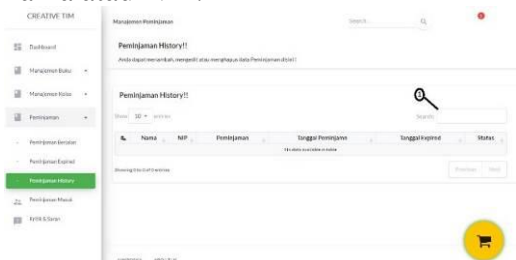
CREATIVE TIM

Dashboard

Manajemen Buku

Manajemen Kelas

Peminjaman

Peminjaman Berjalan

Peminjaman Expired

Peminjaman History

Peminjaman Masuk

Kritik & Saran

Manajemen Peminjaman

Search...

Peminjaman History!!

Anda dapat menambah, mengedit atau menghapus data Peminjaman disini!

Peminjaman History!!

Show 10 entries

Search:

| No. | Nama | NIP | Peminjaman | Tanggal Peminjaman | Tanggal Expired | Status |
|---|---|---|---|---|---|---|
| No data available in table | | | | | | |

Showing 0 to 0 of 0 entries

Previous Next

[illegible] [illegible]